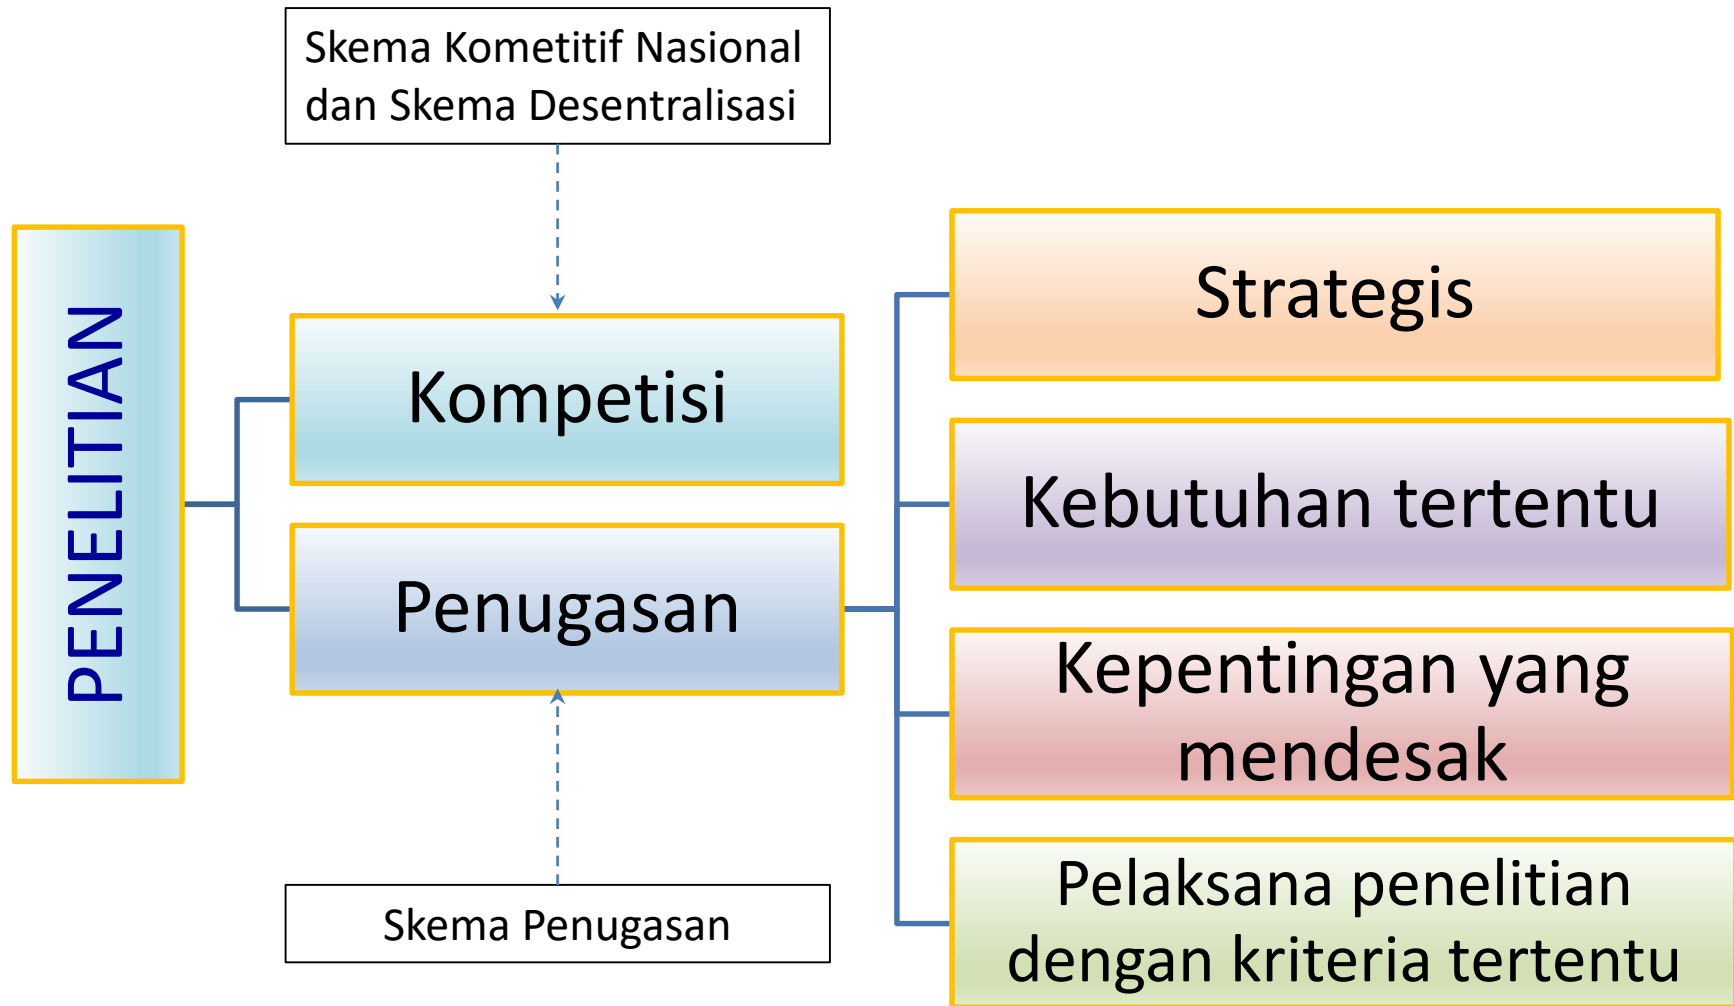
Skema Kometitif Nasional dan Skema Desentralisasi

PENELITIAN

Kompetisi

Penugasan

Skema Penugasan

Strategis

Kebutuhan tertentu

Kepentingan yang mendesak

Pelaksana penelitian dengan kriteria tertentu